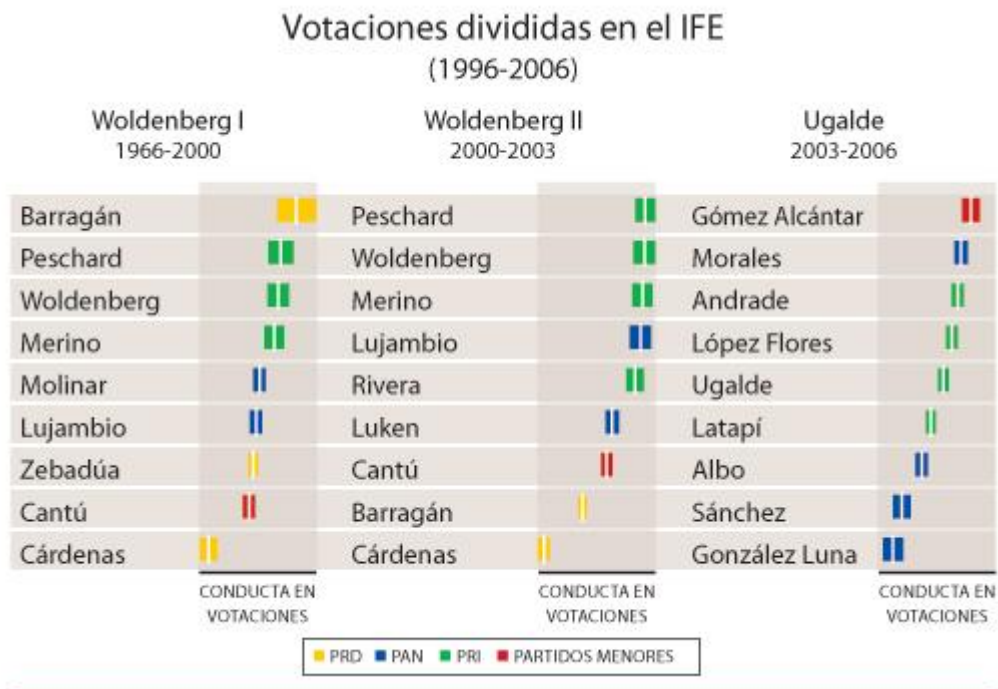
Votaciones divididas en el IFE
(1996-2006)

Woldenberg I
1966-2000

Barragán
Peschard
Woldenberg
Merino
Molinar
Lujambio
Zebadúa
Cantú
Cárdenas

CONDUCTA EN VOTACIONES

Woldenberg II
2000-2003

Peschard
Woldenberg
Merino
Lujambio
Rivera
Luken
Cantú
Barragán
Cárdenas

CONDUCTA EN VOTACIONES

Ugalde
2003-2006

Gómez Alcántar
Morales
Andrade
López Flores
Ugalde
Latapí
Albo
Sánchez
González Luna

CONDUCTA EN VOTACIONES

PRD PAN PRI PARTIDOS MENORES